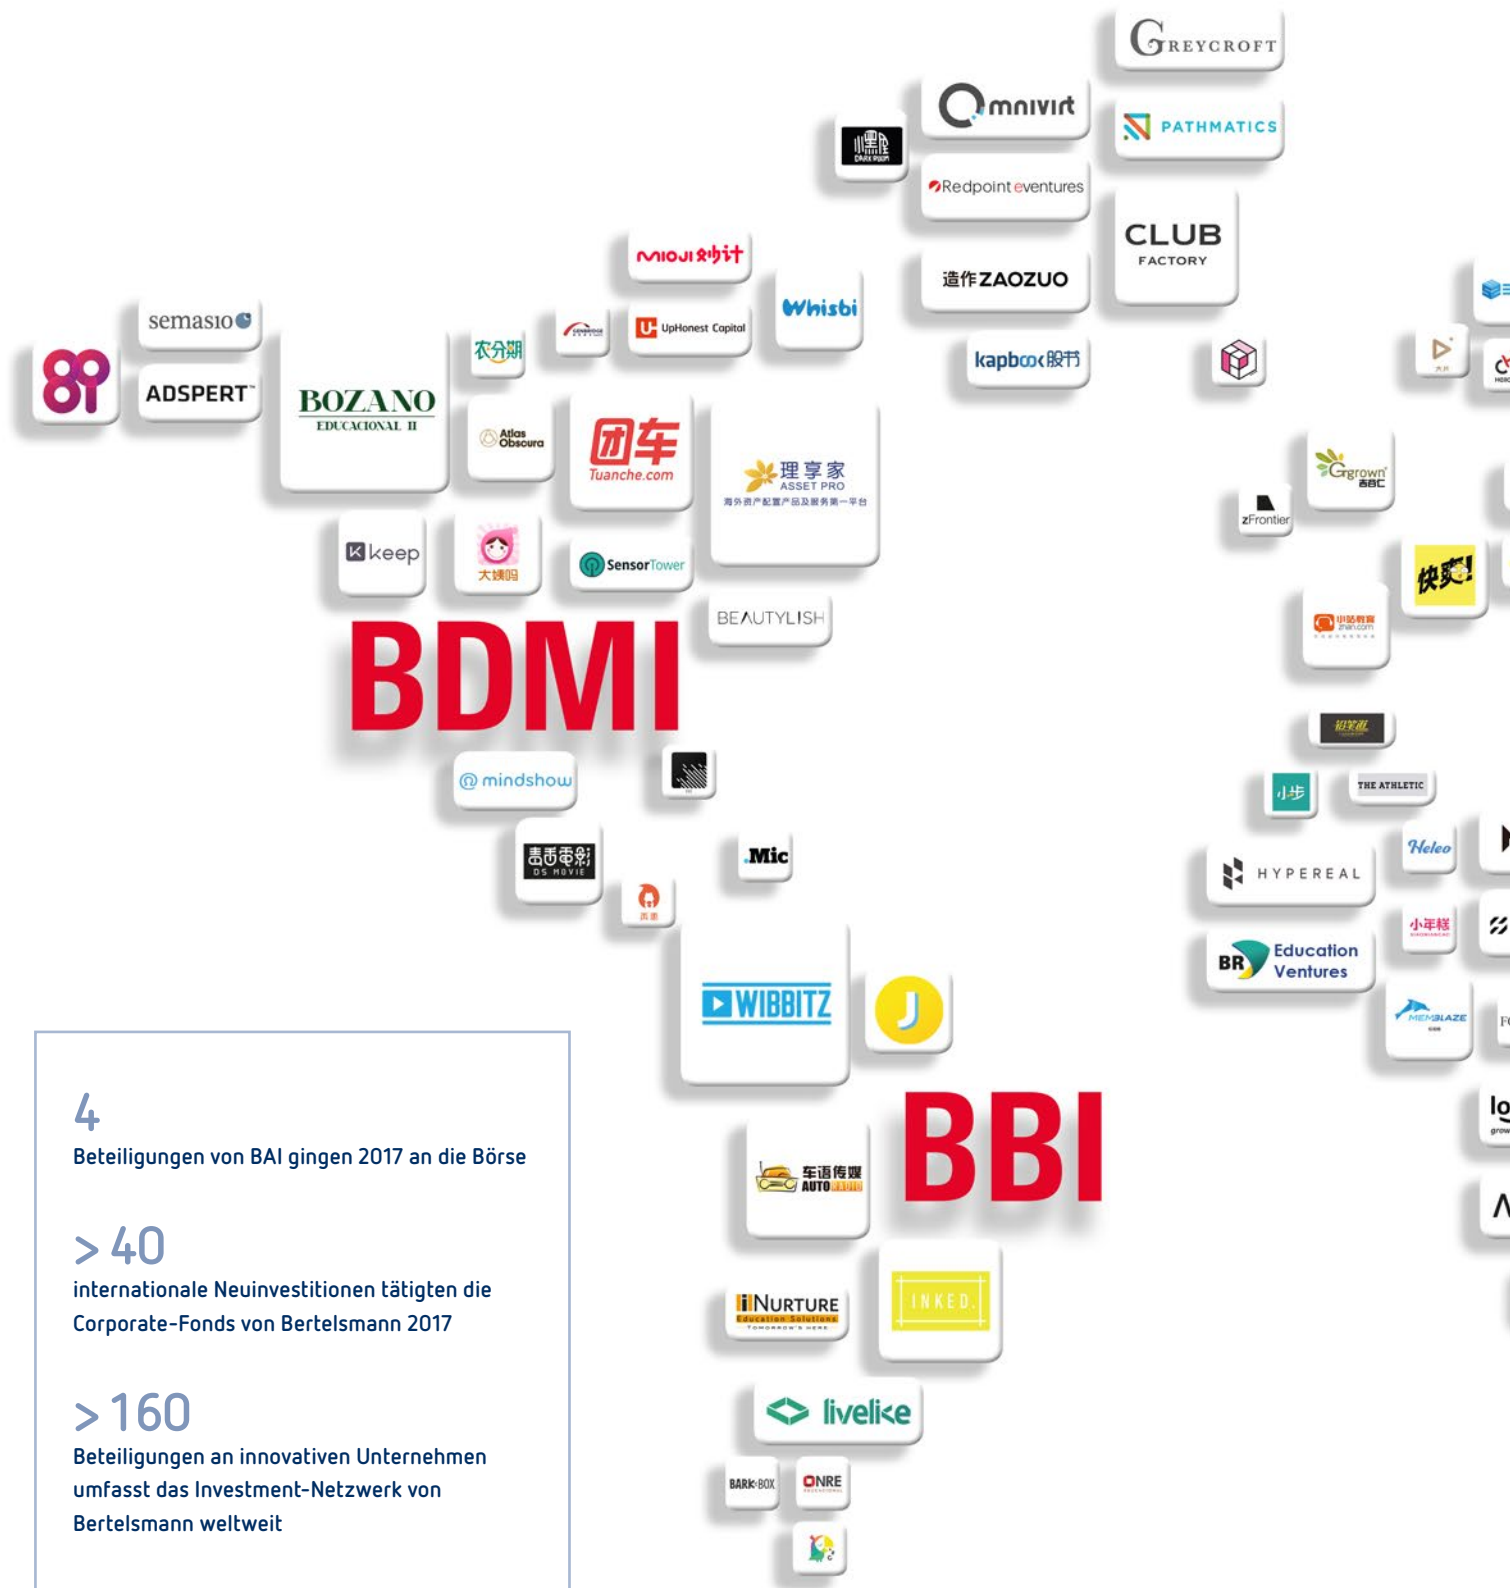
GREYCROFT

Omnivirt

PATHMATICS

Redpoint eventures

CLUB FACTORY

造作 ZAOZUO

kapbox 股书

Mioji 妙计

Whisbi

UpHonest Capital

semasio

ADSPERT

89

BOZANO EDUCACIONAL II

农分期

Atlas Obscura

团车 Tuanche.com

理享家 ASSET PRO

Ggrown

zFrontier

快菜!

keep

大姨吗

SensorTower

BEAUTYLISH

BDMI

mindshow

小步

THE ATHLETIC

Heleo

DS MOVIE

Mic

HYPEREAL

小年糕

BR Education Ventures

WIBBITZ

J

MEMBLAZE

车语传媒 AUTO

BBI

NURTURE Education Solutions

INKED

livelike

BARK BOX

ONRE

4
Beteiligungen von BAI gingen 2017 an die Börse

> 40
internationale Neuinvestitionen tätigten die Corporate-Fonds von Bertelsmann 2017

> 160
Beteiligungen an innovativen Unternehmen umfasst das Investment-Netzwerk von Bertelsmann weltweit